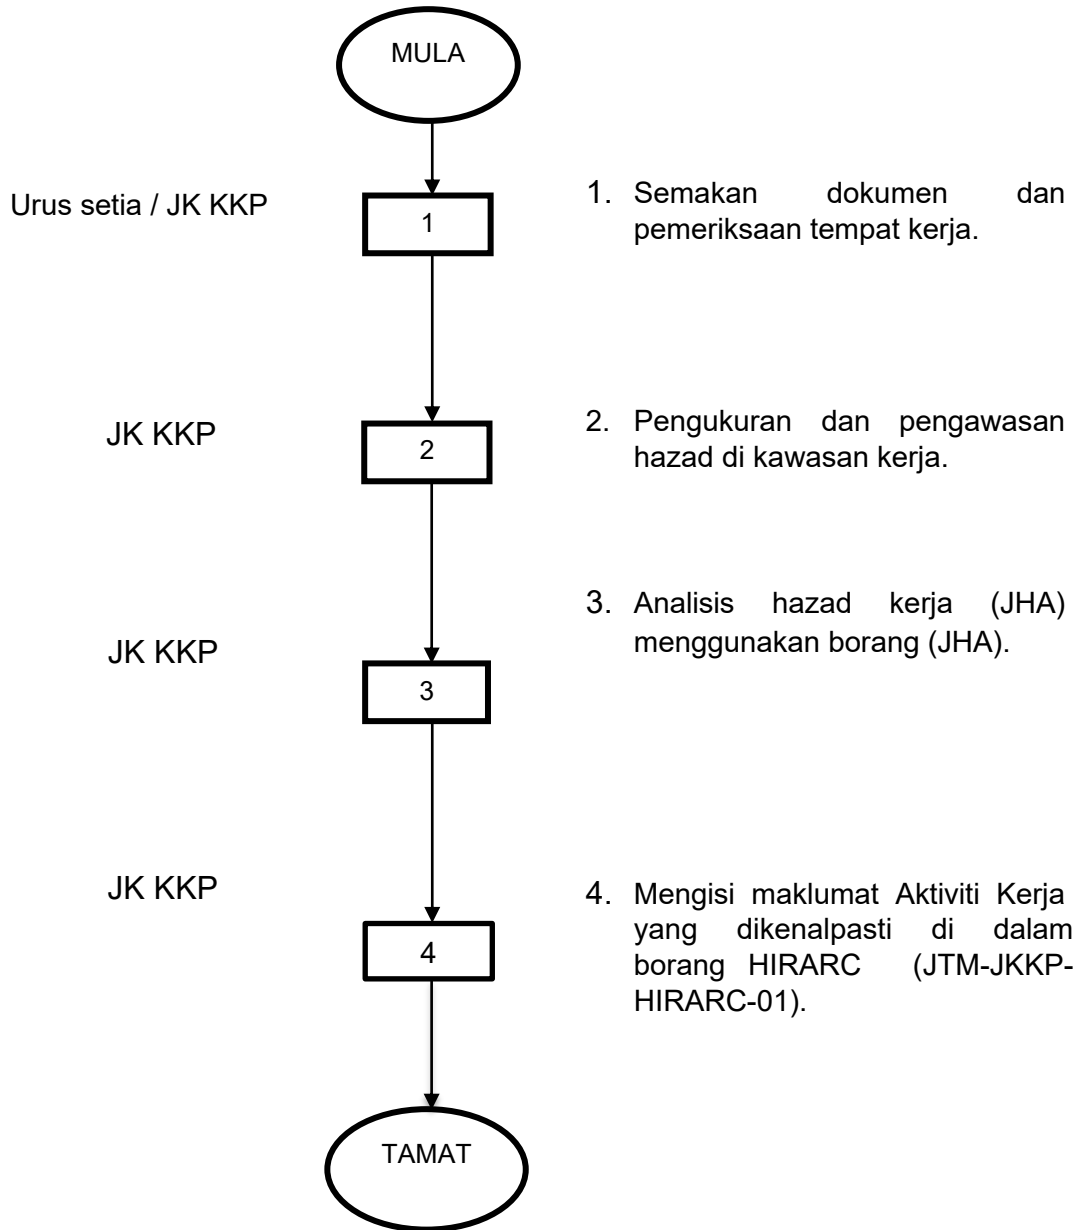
MULA

Urus setia / JK KKP

1

1. Semakan dokumen dan pemeriksaan tempat kerja.

JK KKP

2

2. Pengukuran dan pengawasan hazad di kawasan kerja.

JK KKP

3

3. Analisis hazad kerja (JHA) menggunakan borang (JHA).

JK KKP

4

4. Mengisi maklumat Aktiviti Kerja yang dikenalpasti di dalam borang HIRARC (JTM-JKKP-HIRARC-01).

TAMAT